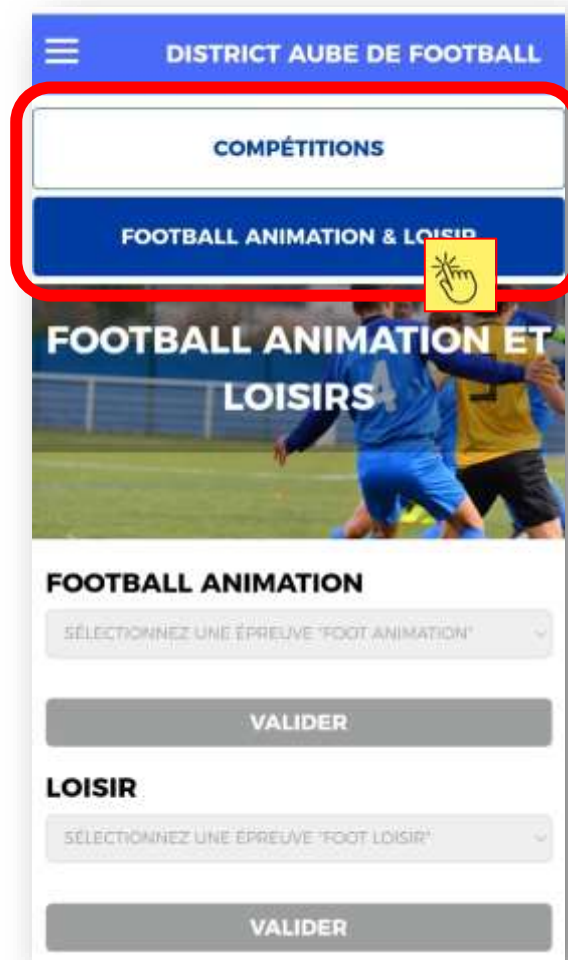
DISTRICT AUBE DE FOOTBALL

COMPÉTITIONS

FOOTBALL ANIMATION & LOISIR

FOOTBALL ANIMATION ET LOISIRS

FOOTBALL ANIMATION

SÉLECTIONNEZ UNE ÉPREUVE "FOOT ANIMATION"

VALIDER

LOISIR

SÉLECTIONNEZ UNE ÉPREUVE "FOOT LOISIR"

VALIDER